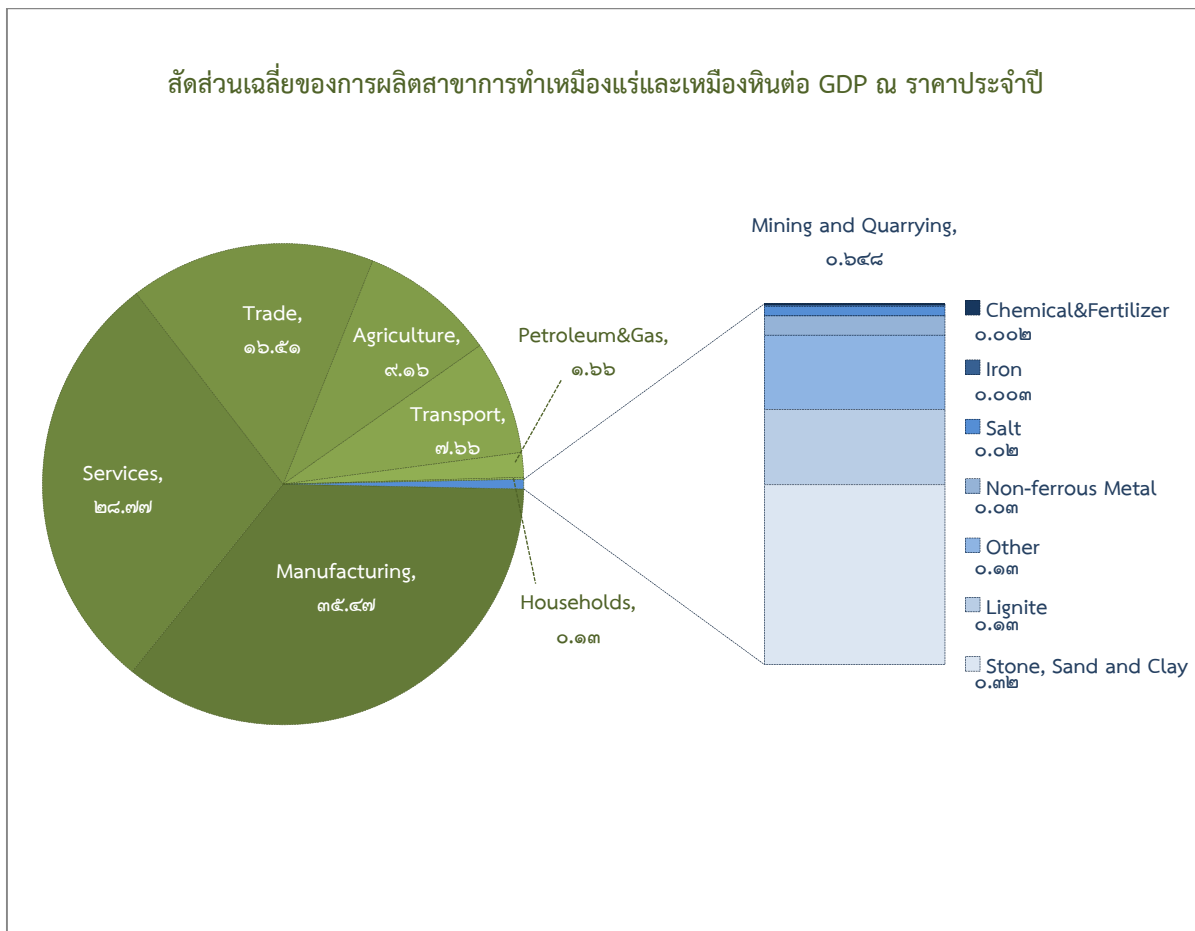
สัดส่วนเฉลี่ยของการผลิตสาขาการทำเหมืองแร่และเหมืองหินต่อ GDP ณ ราคาประจำปี

Trade,
๑๖.๕๑

Agriculture,
๙.๑๖

Petroleum&Gas,
๑.๖๖

Transport,
๗.๖๖

Services,
๒๘.๗๗

Manufacturing,
๓๕.๔๗

Households,
๐.๑๓

Mining and Quarrying,
๐.๖๔๘

Chemical&Fertilizer
๐.๐๐๒

Iron
๐.๐๐๓

Salt
๐.๐๒

Non-ferrous Metal
๐.๐๓

Other
๐.๑๓

Lignite
๐.๑๓

Stone, Sand and Clay
๐.๓๒